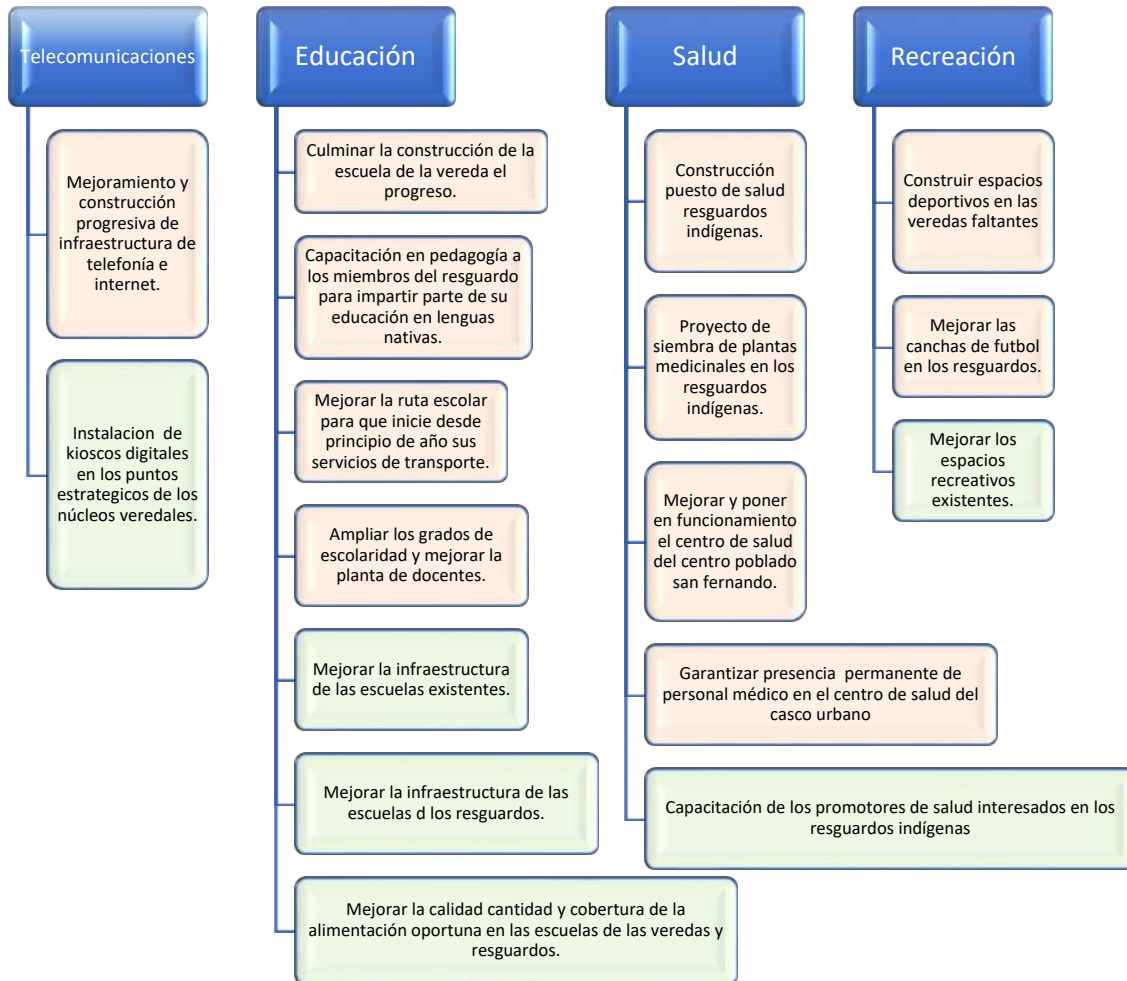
Telecomunicaciones

Mejoramiento y construcción progresiva de infraestructura de telefonía e internet.

Instalacion de kioscos digitales en los puntos estrategicos de los núcleos veredales.

Educación

Culminar la construcción de la escuela de la vereda el progreso.

Capacitación en pedagogía a los miembros del resguardo para impartir parte de su educación en lenguas nativas.

Mejorar la ruta escolar para que inicie desde principio de año sus servicios de transporte.

Ampliar los grados de escolaridad y mejorar la planta de docentes.

Mejorar la infraestructura de las escuelas existentes.

Mejorar la infraestructura de las escuelas d los resguardos.

Mejorar la calidad cantidad y cobertura de la alimentación oportuna en las escuelas de las veredas y resguardos.

Salud

Construcción puesto de salud resguardos indígenas.

Proyecto de siembra de plantas medicinales en los resguardos indígenas.

Mejorar y poner en funcionamiento el centro de salud del centro poblado san fernando.

Garantizar presencia permanente de personal médico en el centro de salud del casco urbano

Capacitación de los promotores de salud interesados en los resguardos indígenas

Recreación

Construir espacios deportivos en las veredas faltantes

Mejorar las canchas de futbol en los resguardos.

Mejorar los espacios recreativos existentes.